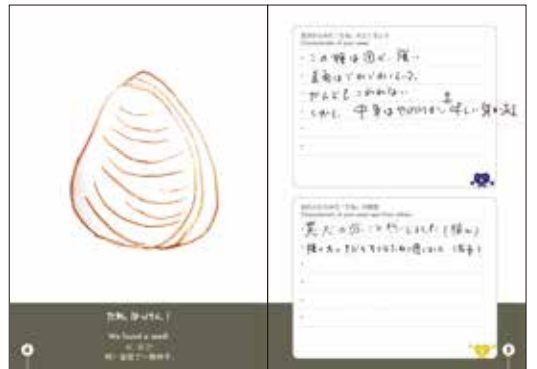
たね はっけん！

We found a seed!

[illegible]

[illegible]

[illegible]
Characteristic of your seed

・この種は固くて、硬い
・表面はでこぼこしている。
・かんじもこわれない
・くわしく中身はやわらかく、白い実がある

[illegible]
Characteristic of your seed seen from others

黒だいの服についていました(種の)
種の色がまだらなふちいろになっている(葉の)